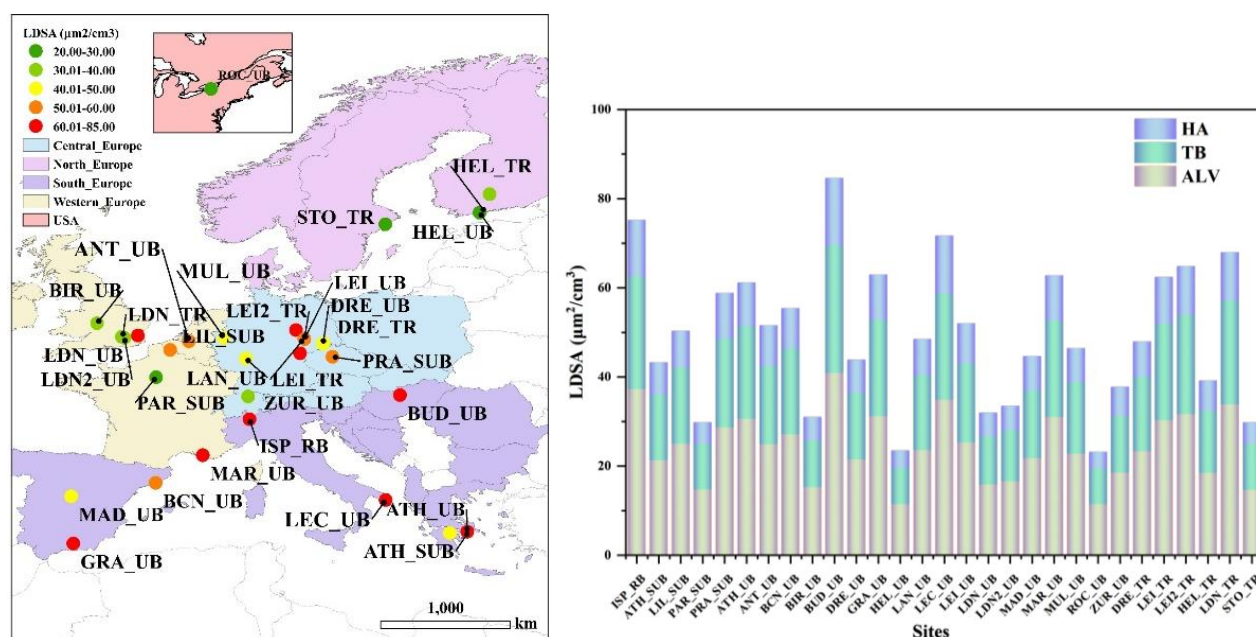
LDSA (μm2/cm3)
20.00-30.00
30.01-40.00
40.01-50.00
50.01-60.00
60.01-85.00
Central_Europe
North_Europe
South_Europe
Western_Europe
USA

ROC_UB
HEL_TR
STO_TR
HEL_UB
ANT_UB
MUL_UB
LEI_UB
BIR_UB
LDN_TR
LEI2_TR
DRE_UB
LIL_SUB
DRE_TR
LDN_UB
PRA_SUB
LDN2_UB
LAN_UB
LEI_TR
PAR_SUB
ZUR_UB
BUD_UB
ISP_RB
MAR_UB
BCN_UB
MAD_UB
LEC_UB
ATH_UB
ATH_SUB
GRA_UB
1,000
km

100
80
60
40
20
0
LDSA ($\mu m^2/cm^3$)
HA
TB
ALV
ISP_RB
ATH_SUB
LIL_SUB
PAR_SUB
PRA_SUB
ATH_UB
ANT_UB
BCN_UB
BIR_UB
BUD_UB
DRE_UB
GRA_UB
HEL_UB
LAN_UB
LEC_UB
LEI_UB
LDN_UB
LDN2_UB
MAD_UB
MAR_UB
MUL_UB
ROC_UB
ZUR_UB
DRE_TR
LEI_TR
LEI2_TR
HEL_TR
LDN_TR
STO_TR
Sites